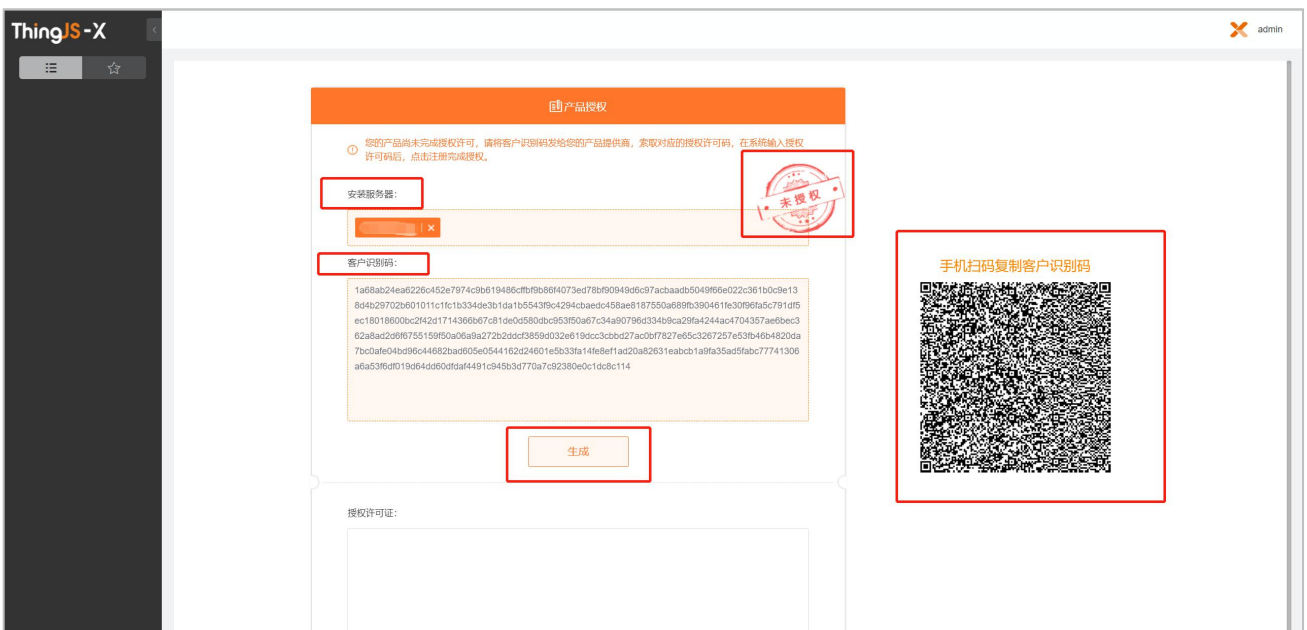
ThingJS-X

admin

产品授权

您的产品尚未完成授权许可，请将客户识别码发给您的产品提供商，索取对应的授权许可码，在系统输入授权许可码后，点击注册完成授权。

安装服务器:

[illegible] ×

未授权

客户识别码:

1a68ab24ea6226c452e7974c9b619486cffbf9b86f4073ed78bf90949d6c97acbaadb5049f66e022c361b0c9e138d4b29702b601011c1fc1b334de3b1da1b5543f9c4294cbaedc458ae8187550a689fb390461fe30f96fa5c791df5ec18018600bc2f42d1714366b67c81de0d580dbc953f50a67c34a90796d334b9ca29fa4244ac4704357ae6bec362a8ad2d6f6755159f50a06a9a272b2ddcf3859d032e619dcc3cbbd27ac0bf7827e65c3267257e53fb46b4820da7bc0afe04bd96c44682bad605e0544162d24601e5b33fa14fe8ef1ad20a82631eabcb1a9fa35ad5fabc77741306a6a53f6df019d64dd60dfdaf4491c945b3d770a7c92380e0c1dc8c114

生成

授权许可证:

手机扫码复制客户识别码